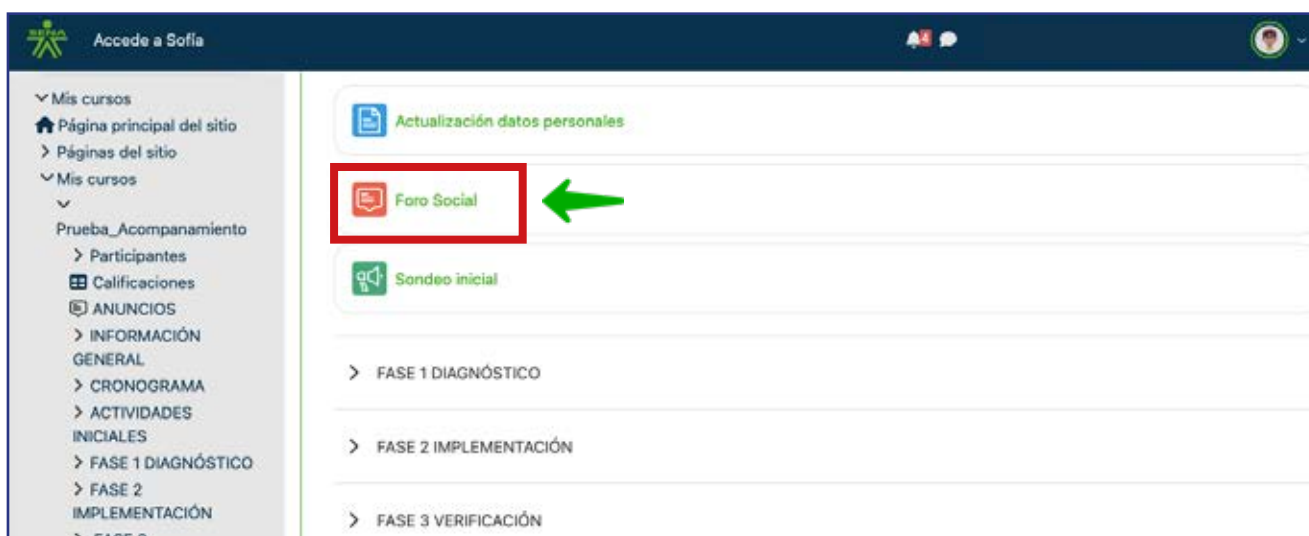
SENA Accede a Sofía

4

Mis cursos
Página principal del sitio
Páginas del sitio
Mis cursos
Prueba_Acompanamiento
Participantes
Calificaciones
ANUNCIOS
INFORMACIÓN GENERAL
CRONOGRAMA
ACTIVIDADES INICIALES
FASE 1 DIAGNÓSTICO
FASE 2 IMPLEMENTACIÓN
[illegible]

Actualización datos personales

Foro Social

Sondeo inicial

FASE 1 DIAGNÓSTICO

FASE 2 IMPLEMENTACIÓN

FASE 3 VERIFICACIÓN